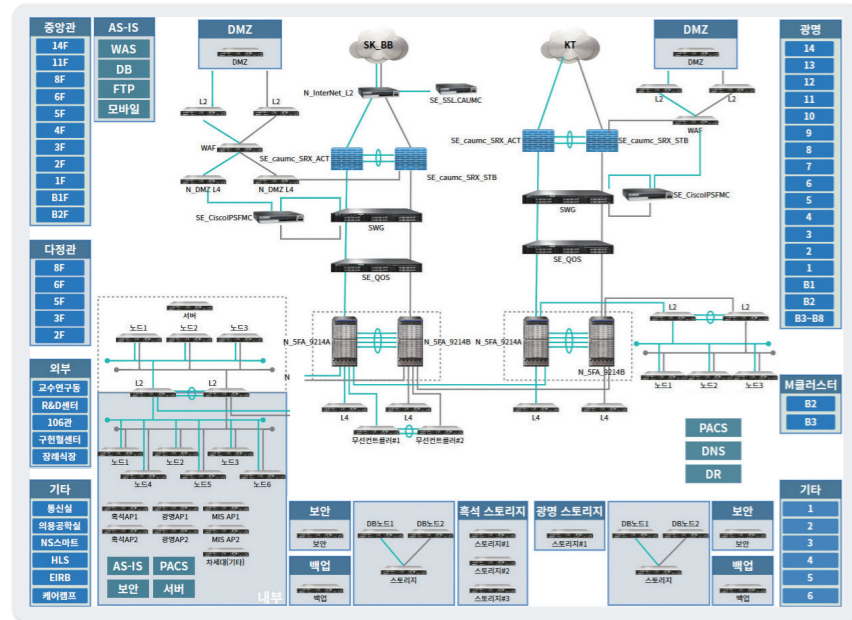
중앙관
14F
11F
8F
6F
5F
4F
3F
2F
1F
B1F
B2F

AS-IS
WAS
DB
FTP
모바일

DMZ
DMZ
L2
L2
WAF
N_DMZ L4
N_DMZ L4
SE_CiscoIPSFMC
SE_caumc_SRX_ACT

SK_BB
N_InterNet_L2
SE_SSL.CAUMC
SE_caumc_SRX_STB
SWG
SE_QOS

KT
SE_caumc_SRX_ACT
SE_caumc_SRX_STB
SWG
SE_QOS
SE_CiscoIPSFMC

DMZ
DMZ
L2
L2
WAF

광명
14
13
12
11
10
9
8
7
6
5
4
3
2
1
B1
B2
B3~B8

다정관
8F
6F
5F
3F
2F

외부
교수연구동
R&D센터
106관
구현형센터
장례식장

서버
노드1
노드2
노드3
L2
L2
N
N_SFA_9214A
N_SFA_9214B
L4
L4
L4
무선컨트롤러#1
무선컨트롤러#2

N_SFA_9214A
N_SFA_9214B
L2
L2
노드1
노드2
노드3
L4
L4

M클러스터
B2
B3

PACS
DNS
DR

노드1
노드2
노드3
노드4
노드5
노드6

기타
통신실
의용공학실
NS스마트
HLS
EIRB
케어캠프

흑석AP1
광명AP1
MIS AP1
흑석AP2
광명AP2
MIS AP2
차세대(기타)
AS-IS
PACS
보안
서버
내부

보안
보안
백업
백업

DB노드1
DB노드2
스토리지

흑석 스토리지
스토리지#1
스토리지#2
스토리지#3

광명 스토리지
스토리지#1

DB노드1
DB노드2
스토리지

보안
보안
백업
백업

기타
1
2
3
4
5
6